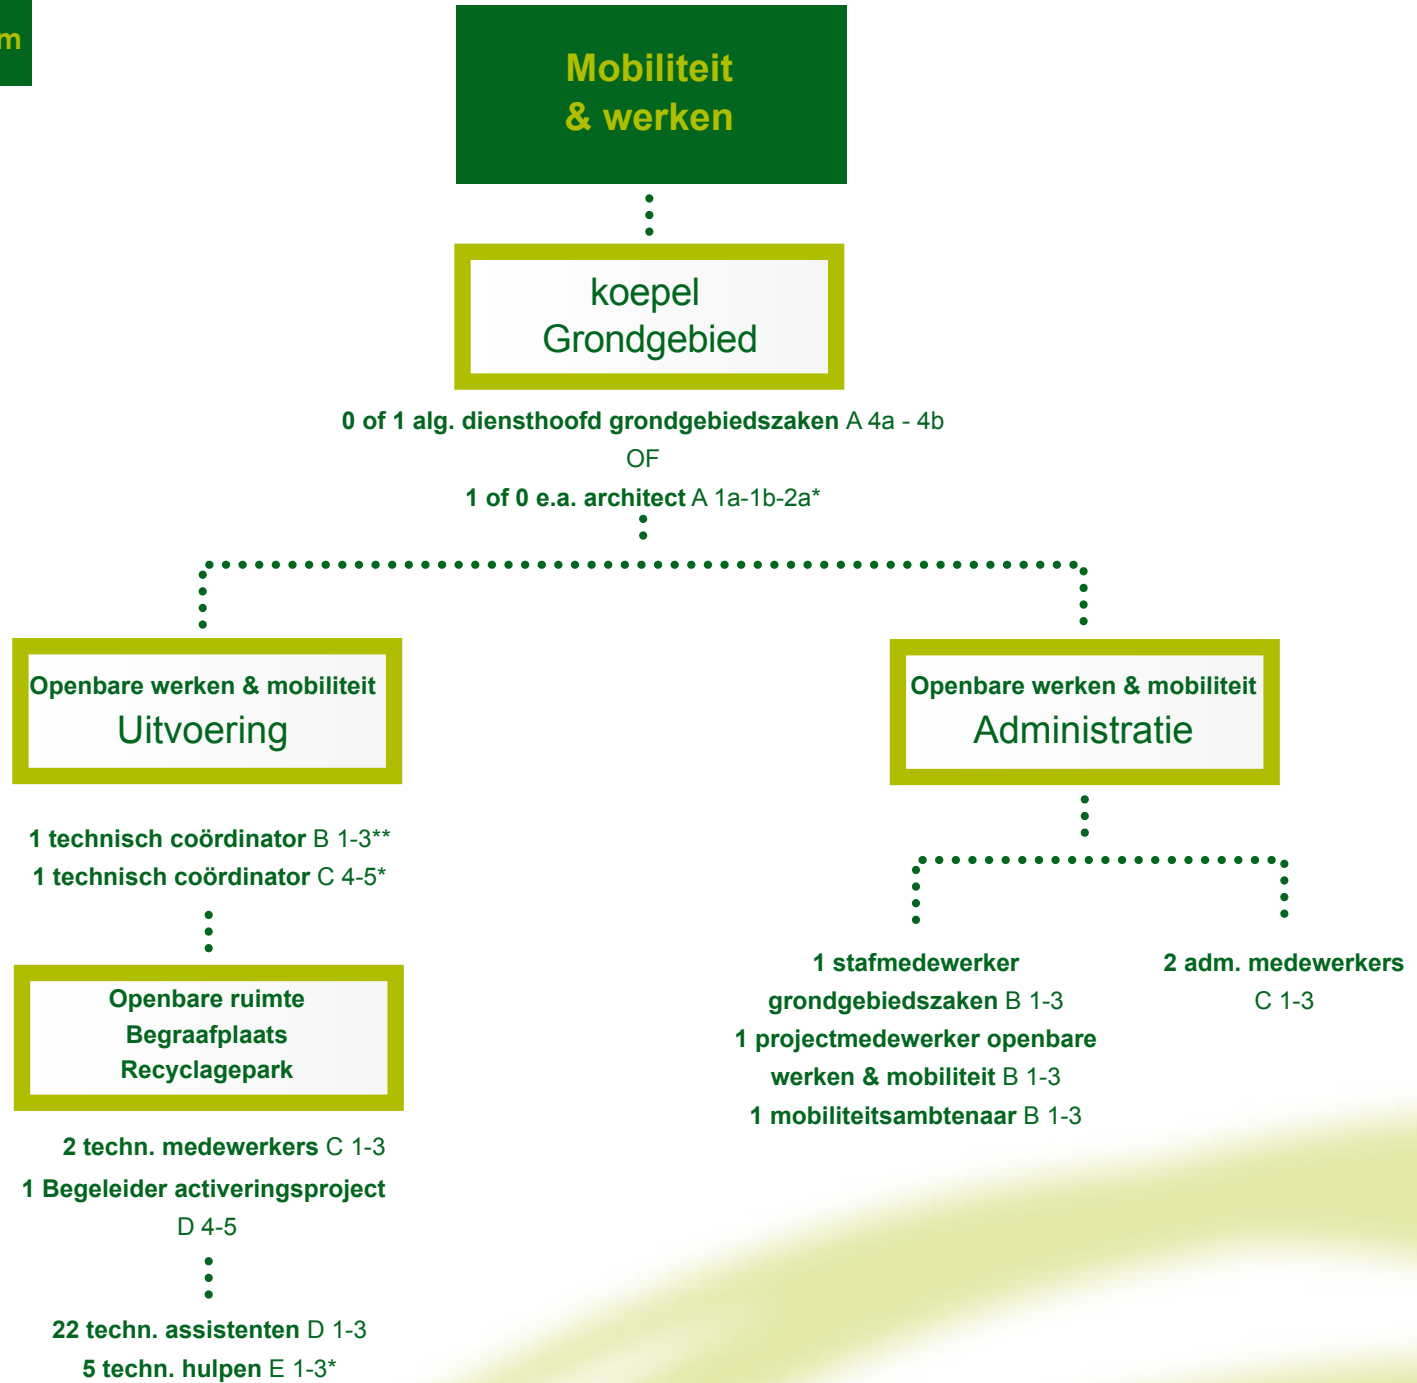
m

Mobiliteit & werken

koepel Grondgebied

0 of 1 alg. diensthoofd grondgebiedszaken A 4a - 4b
OF
1 of 0 e.a. architect A 1a-1b-2a*

Openbare werken & mobiliteit
Uitvoering

1 technisch coördinator B 1-3**
1 technisch coördinator C 4-5*

Openbare ruimte
Begraafplaats
Recyclagepark

2 techn. medewerkers C 1-3
1 Begeleider activeringsproject D 4-5

22 techn. assistenten D 1-3
5 techn. hulpen E 1-3*

Openbare werken & mobiliteit
Administratie

1 stafmedewerker grondgebiedszaken B 1-3
1 projectmedewerker openbare werken & mobiliteit B 1-3
1 mobiliteitsambtenaar B 1-3

2 adm. medewerkers C 1-3